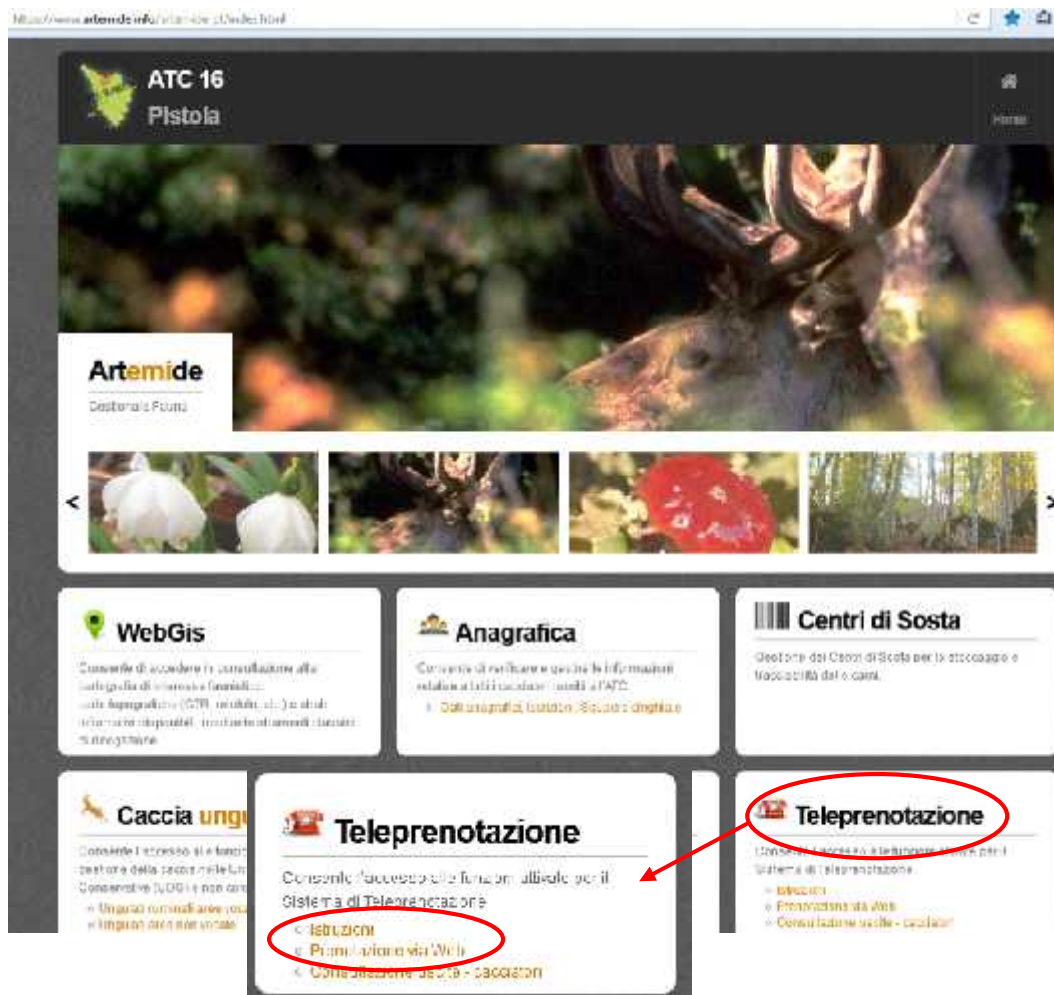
https://www.artemide.info/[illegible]

ATC 16
Pistoia

Home

Artemide
Gestionale Fauna

<
>

WebGis
Consente di accedere in consultazione alla cartografia di interesse faunistico: carte topografiche (CTR, ortofoto, ecc.) e strati informativi disponibili, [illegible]

Anagrafica
Consente di verificare e gestire le informazioni relative a tutti i cacciatori iscritti all'ATC.
Dati anagrafici, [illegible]

Centri di Sosta
Gestione dei Centri di Sosta per lo stoccaggio e tracciabilità delle carni.

Caccia ungu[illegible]
Consente l'accesso alle funzioni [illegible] gestione della caccia nelle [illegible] Conservative (ZSC) e non con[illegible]
Ungulati ruminanti aree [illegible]
Ungulati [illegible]

Teleprenotazione
Consente l'accesso alle funzioni attivate per il Sistema di Teleprenotazione
Istruzioni
Prenotazione via Web
Consultazione uscite - cacciatori

Teleprenotazione
Consente l'accesso alle funzioni attivate per il Sistema di Teleprenotazione
Istruzioni
Prenotazione via Web
Consultazione uscite - cacciatori